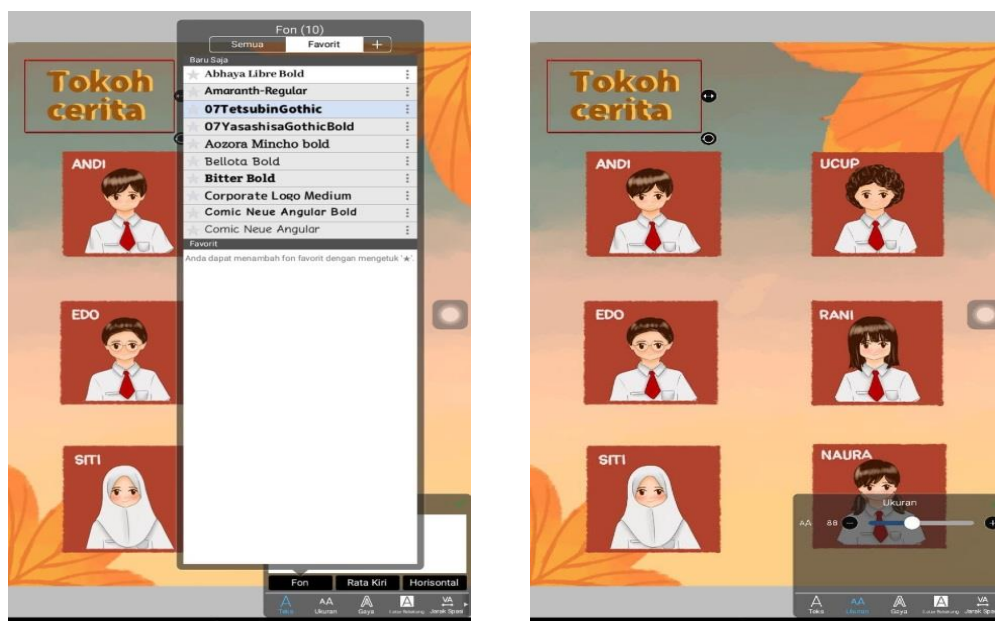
Tokoh cerita

ANDI

EDO

SITI

Fon (10)

Semua | Favorit | +

Baru Saja

Abhaya Libre Bold

Amaranth-Regular

07TetsubinGothic

07YasashisaGothicBold

Aozora Mincho bold

Bellota Bold

Bitter Bold

Corporate Logo Medium

Comic Neue Angular Bold

Comic Neue Angular

Favorit

Anda dapat menambah fon favorit dengan mengetuk '★'.

Fon | Rata Kiri | Horisontal

Teks | Ukuran | Gaya | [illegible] | Jarak Spasi

Tokoh cerita

ANDI

UCUP

EDO

RANI

SITI

NAURA

Ukuran

AA 88

Teks | Ukuran | Gaya | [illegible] | Jarak Spasi